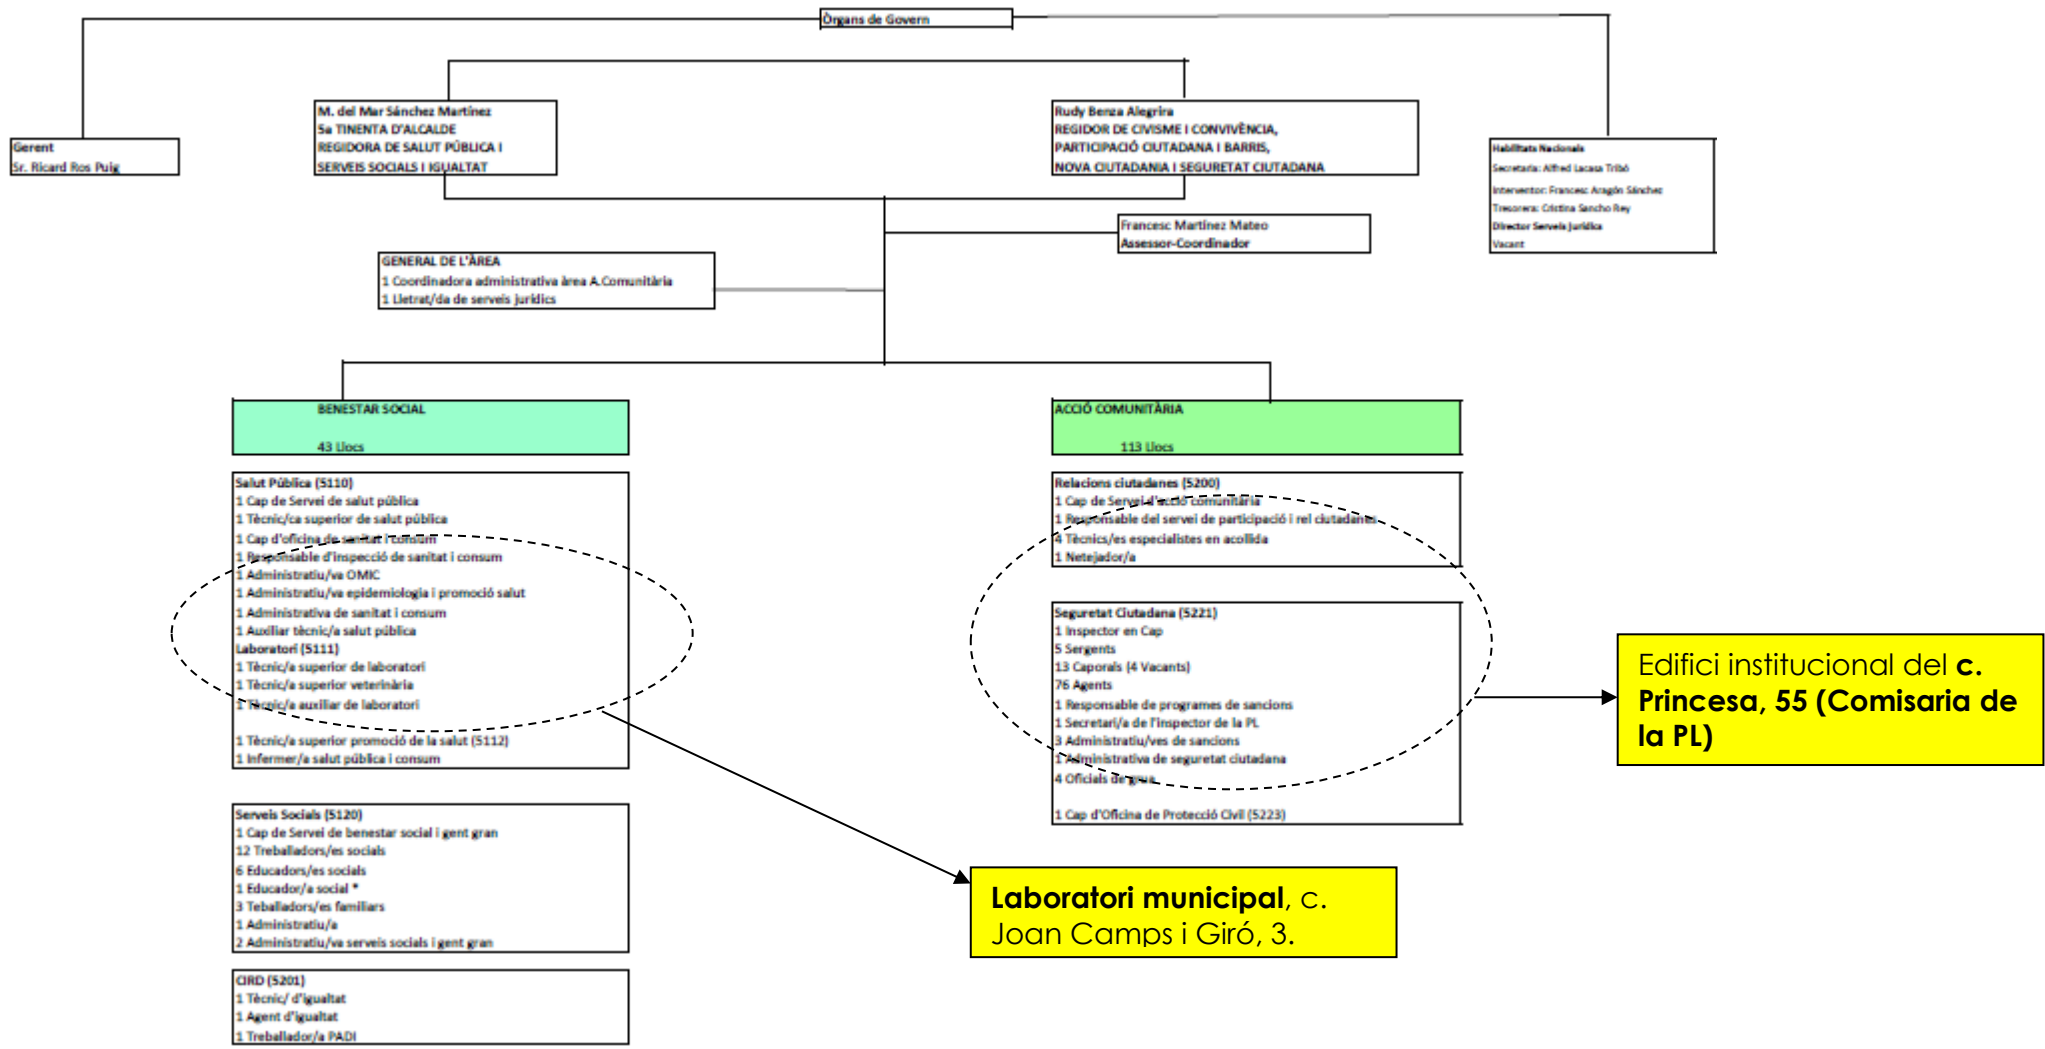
Òrgans de Govern

Gerent
Sr. Ricard Ros Puig

M. del Mar Sánchez Martínez
5a TINENTA D'ALCALDE
REGIDORA DE SALUT PÚBLICA I SERVEIS SOCIALS I IGUALTAT

Rudy Benza Alegría
REGIDOR DE CIVISME I CONVIVÈNCIA, PARTICIPACIÓ CIUTADANA I BARRIS, NOVA CIUTADANIA I SEGURETAT CIUTADANA

Habilitats Nacionals
Secretaria: Alfred Lacasa Tribó
Interventor: Francesc Aragón Sánchez
Tresorera: Cristina Sancho Rey
Director Serveis Jurídics
Vacant

Francesc Martínez Mateo
Assessor-Coordinador

GENERAL DE L'ÀREA
1 Coordinadora administrativa àrea A.Comunitària
1 Lletrat/da de serveis jurídics

BENESTAR SOCIAL
43 Llocs

ACCIÓ COMUNITÀRIA
113 Llocs

Salut Pública (5110)
1 Cap de Servei de salut pública
1 Tècnic/ca superior de salut pública
1 Cap d'oficina de sanitat i consum
1 Responsable d'inspecció de sanitat i consum
1 Administratiu/va OMIC
1 Administratiu/va epidemiologia i promoció salut
1 Administrativa de sanitat i consum
1 Auxiliar tècnic/a salut pública
Laboratori (5111)
1 Tècnic/a superior de laboratori
1 Tècnic/a superior veterinària
1 Tècnic/a auxiliar de laboratori

1 Tècnic/a superior promoció de la salut (5112)
1 Infermer/a salut pública i consum

Relacions ciutadanes (5200)
1 Cap de Servei d'acció comunitària
1 Responsable del servei de participació i rel ciutadanes
4 Tècnics/es especialistes en acollida
1 Netejador/a

Seguretat Ciutadana (5221)
1 Inspector en Cap
5 Sergents
13 Caporals (4 Vacants)
76 Agents
1 Responsable de programes de sancions
1 Secretari/a de l'inspector de la PL
3 Administratiu/ves de sancions
1 Administrativa de seguretat ciutadana
4 Oficials de grua

1 Cap d'Oficina de Protecció Civil (5223)

Edifici institucional del c. Princesa, 55 (Comisaria de la PL)

Serveis Socials (5120)
1 Cap de Servei de benestar social i gent gran
12 Treballadors/es socials
6 Educadors/es socials
1 Educador/a social *
3 Teballadors/es familiars
1 Administratiu/a
2 Administratiu/va serveis socials i gent gran

Laboratori municipal, c. Joan Camps i Giró, 3.

CIRD (5201)
1 Tècnic/ d'igualtat
1 Agent d'igualtat
1 Treballador/a PADI